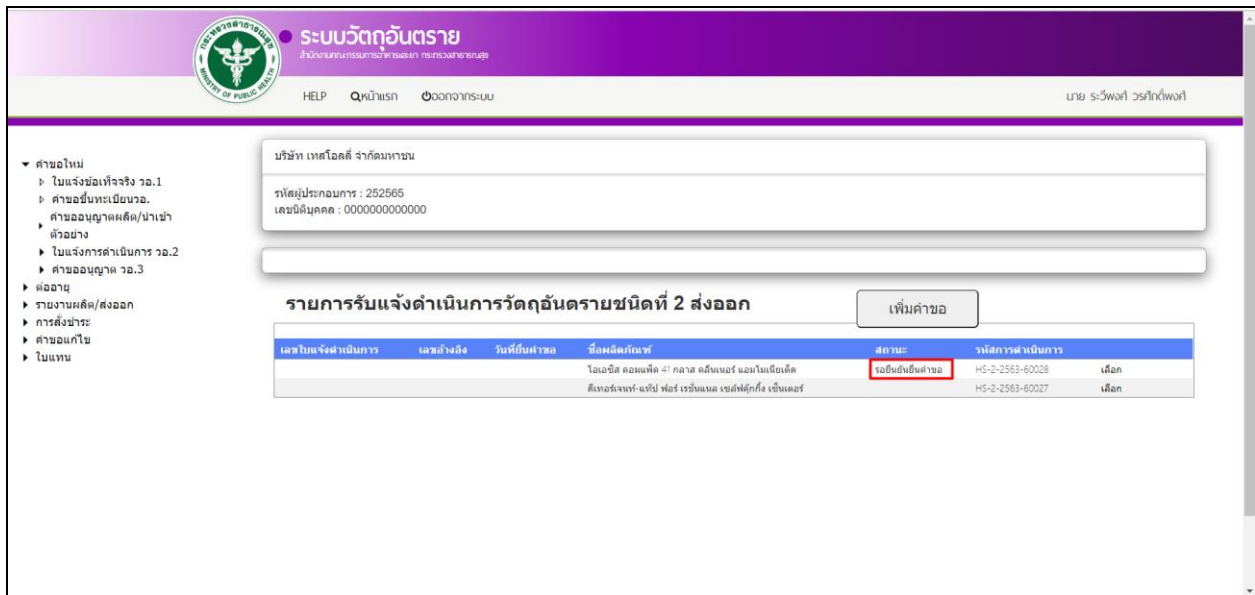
ระบบวัตถุอันตราย
สำนักงานคณะกรรมการอาหารและยา กระทรวงสาธารณสุข

MINISTRY OF PUBLIC HEALTH

HELP หน้าแรก ออกจากระบบ

นาย ระวีพงศ์ วรศักดิ์พงศ์

▾ คำขอใหม่
▹ ใบแจ้งข้อเท็จจริง วอ.1
▹ คำขอขึ้นทะเบียนวอ.
คำขออนุญาตผลิต/นำเข้าตัวอย่าง
▸ ใบแจ้งการดำเนินการ วอ.2
▸ คำขออนุญาต วอ.3
▸ ต่ออายุ
▸ รายงานผลิต/ส่งออก
▸ การสั่งชำระ
▸ คำขอแก้ไข
▸ ใบแทน

บริษัท เทสโอลลี่ จำกัดมหาชน

รหัสผู้ประกอบการ : 252565
เลขนิติบุคคล : 0000000000000

รายการรับแจ้งดำเนินการวัตถุอันตรายชนิดที่ 2 ส่งออก

เพิ่มคำขอ

| เลขใบแจ้งดำเนินการ | เลขอ้างอิง | วันที่ยื่นคำขอ | ชื่อผลิตภัณฑ์ | สถานะ | รหัสการดำเนินการ | |
|---|---|---|---|---|---|---|
| | | | โอเอซิส คอมแพ็ค 41 กลาส คลีนเนอร์ แอมโมเนียเต็ด | รอยื่นยืนยันคำขอ | HS-2-2563-60028 | เลือก |
| | | | ดีเทอร์เจนท์-แซ็ป ฟอร์ เรซิ่นแนล เซล์ฟคุ๊กกิ้ง เซ็นเตอร์ | | HS-2-2563-60027 | เลือก |